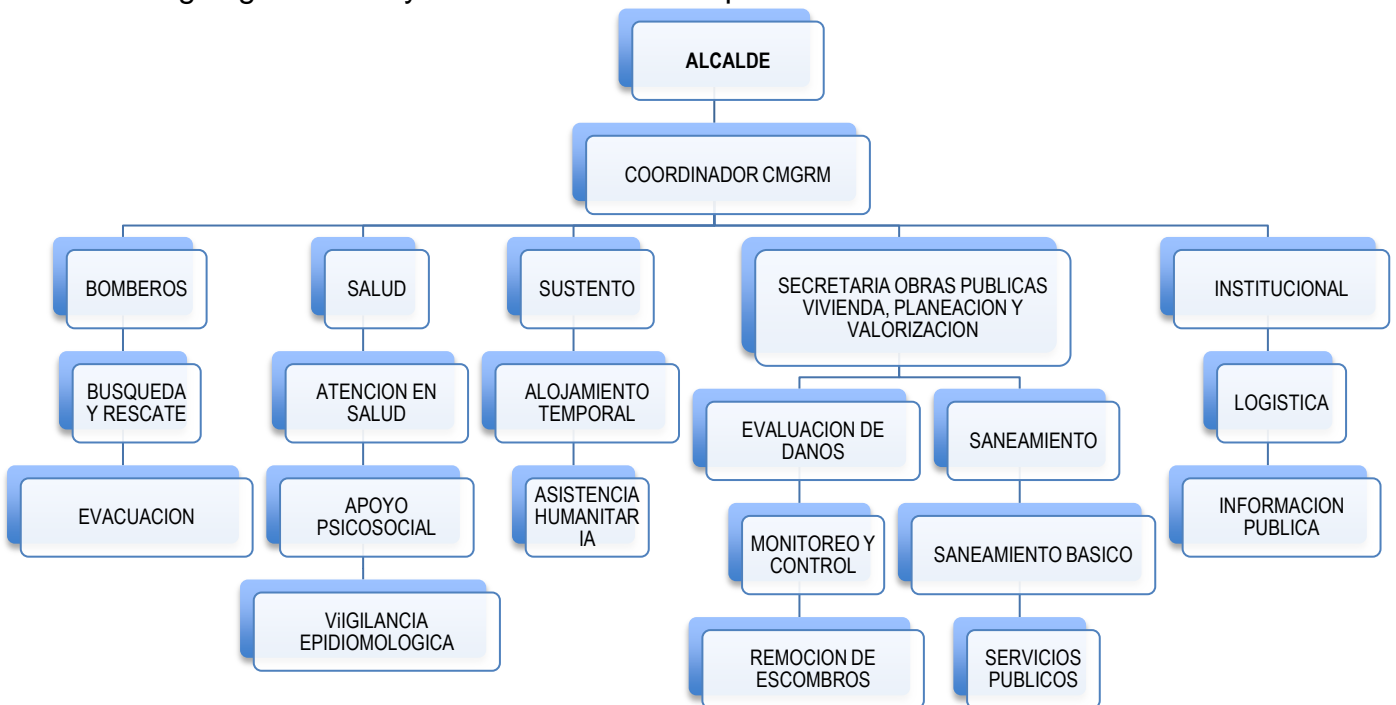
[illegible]

ALCALDE

COORDINADOR CMGRM

BOMBEROS

BUSQUEDA Y RESCATE

EVACUACION

SALUD

ATENCION EN SALUD

APOYO PSICOSOCIAL

VilGILANCIA EPIDIOMOLOGICA

SUSTENTO

ALOJAMIENTO TEMPORAL

ASISTENCIA HUMANITAR IA

SECRETARIA OBRAS PUBLICAS VIVIENDA, PLANEACION Y VALORIZACION

EVALUACION DE DANOS

MONITOREO Y CONTROL

REMOCION DE ESCOMBROS

SANEAMIENTO

SANEAMIENTO BASICO

SERVICIOS PUBLICOS

INSTITUCIONAL

LOGISTICA

INFORMACION PUBLICA